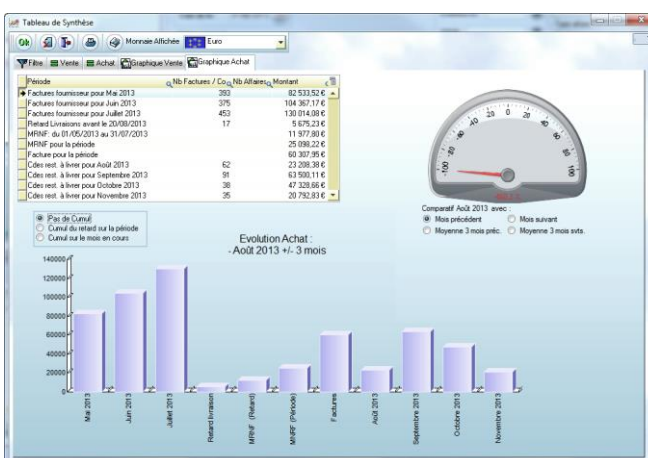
Tableau de Synthèse

Ok

Monnaie Affichée

Euro

Filtre

Vente

Achat

Graphique Vente

Graphique Achat

| Période | Nb Factures / Co | Nb Affaires | Montant |
|---|---|---|---|
| Factures fournisseur pour Mai 2013 | 393 | | 82 533,52 € |
| Factures fournisseur pour Juin 2013 | 375 | | 104 367,17 € |
| Factures fournisseur pour Juillet 2013 | 453 | | 130 014,08 € |
| Retard Livraisons avant le 20/08/2013 | 17 | | 5 675,23 € |
| MRNF: du 01/05/2013 au 31/07/2013 | | | 11 977,80 € |
| MRNF pour la période | | | 25 098,22 € |
| Facture pour la période | | | 60 307,95 € |
| Cdes rest. à livrer pour Août 2013 | 62 | | 23 208,38 € |
| Cdes rest. à livrer pour Septembre 2013 | 91 | | 63 500,11 € |
| Cdes rest. à livrer pour Octobre 2013 | 38 | | 47 328,66 € |
| Cdes rest. à livrer pour Novembre 2013 | 35 | | 20 792,83 € |

-100 -80 -60 -40 -20 0 20 40 60 80 100

Comparatif Août 2013 avec :

Mois précédent

Mois suivant

Moyenne 3 mois préc.

Moyenne 3 mois svts.

Pas de Cumul

Cumul du retard sur la période

Cumul sur le mois en cours

Evolution Achat :
- Août 2013 +/- 3 mois

140000
120000
100000
80000
60000
40000
20000
0

Mai 2013
Juin 2013
Juillet 2013
Retard livraison
MRNF (Retard)
MRNF (Période)
Factures
Août 2013
Septembre 2013
Octobre 2013
Novembre 2013